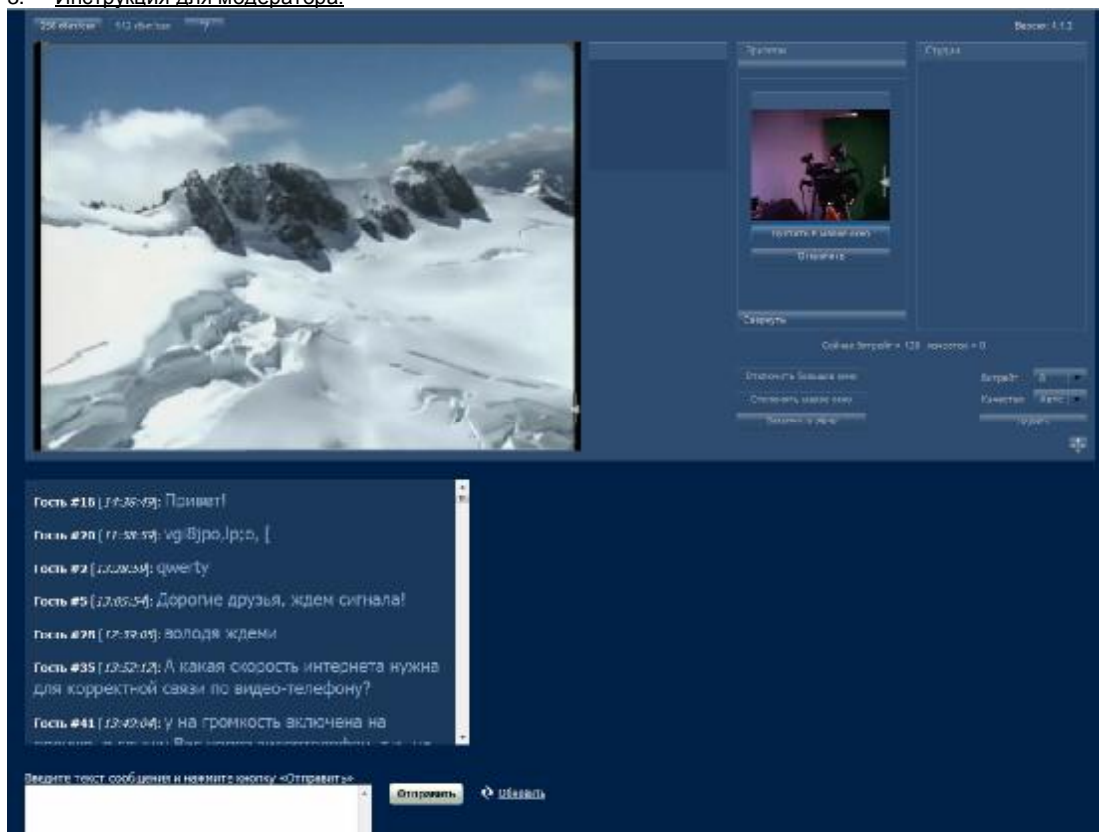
6. Инструкция для модератора.

256 kbit/sec 512 kbit/sec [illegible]

Версия: 1.1.2

Зрители

Студия

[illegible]

Отключить

Свернуть

Сейчас битрейт = 128 кадров/сек = 0

Отключить большое окно

Отключить малое окно

Битрейт

Качество

Гость #18 [11:36:49]: Привет!

Гость #20 [11:38:59]: vgi8jpo,lp;o, [

Гость #2 [12:28:58]: qwerty

Гость #5 [12:05:54]: Дорогие друзья, ждем сигнала!

Гость #28 [12:33:05]: володя ждеми

Гость #35 [13:52:12]: А какая скорость интернета нужна для корректной связи по видео-телефону?

Гость #41 [13:42:04]: у на громкость включена на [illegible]

Введите текст сообщения и нажмите кнопку «Отправить»

Отправить

Обновить